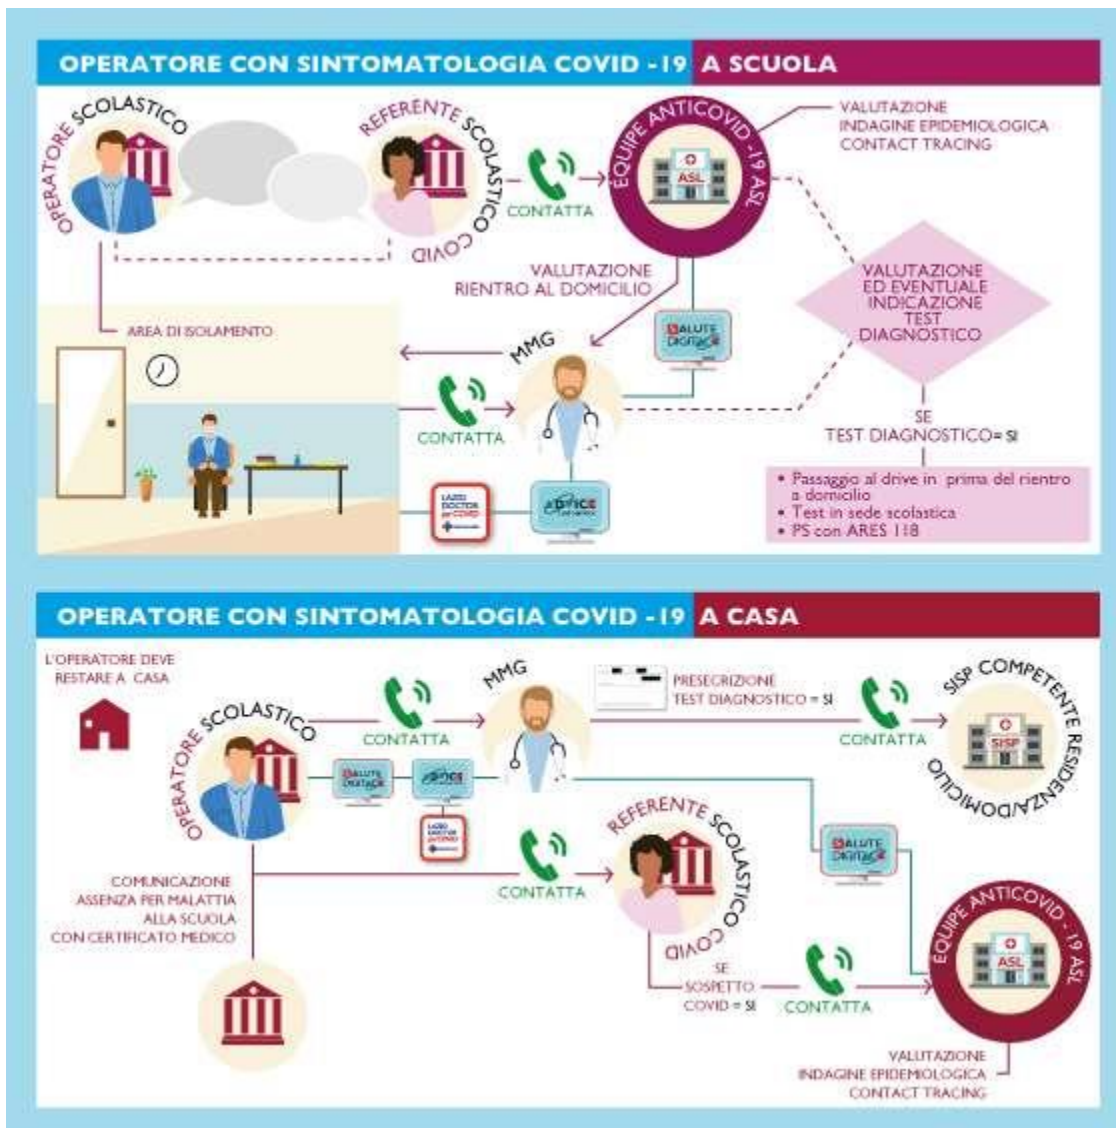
OPERATORE CON SINTOMATOLOGIA COVID - 19 A SCUOLA

OPERATORE SCOLASTICO

REFERENTE SCOLASTICO COVID

CONTATTA

EQUIPE ANTICOVID - 19 ASL

ASL

VALUTAZIONE
INDAGINE EPIDEMIOLOGICA
CONTACT TRACING

VALUTAZIONE
RIENTRO AL DOMICILIO

VALUTAZIONE
ED EVENTUALE
INDICAZIONE
TEST
DIAGNOSTICO

AREA DI ISOLAMENTO

MMG

SALUTE DIGITALE

CONTATTA

SE
TEST DIAGNOSTICO= SI

• Passaggio al drive in prima del rientro a domicilio
• Test in sede scolastica
• PS con ARES 118

LAZIO DOCTOR per COVID

ADVICE

OPERATORE CON SINTOMATOLOGIA COVID - 19 A CASA

L'OPERATORE DEVE RESTARE A CASA

OPERATORE SCOLASTICO

CONTATTA

MMG

PRESCRIZIONE
TEST DIAGNOSTICO = SI

CONTATTA

SISP COMPETENTE RESIDENZA/DOMICILIO

SISP

SALUTE DIGITALE

ADVICE

LAZIO DOCTOR per COVID

REFERENTE SCOLASTICO COVID

CONTATTA

COMUNICAZIONE
ASSENZA PER MALATTIA
ALLA SCUOLA
CON CERTIFICATO MEDICO

SALUTE DIGITALE

EQUIPE ANTICOVID - 19 ASL

ASL

SE
SOSPETTO
COVID = SI

CONTATTA

VALUTAZIONE
INDAGINE EPIDEMIOLOGICA
CONTACT TRACING